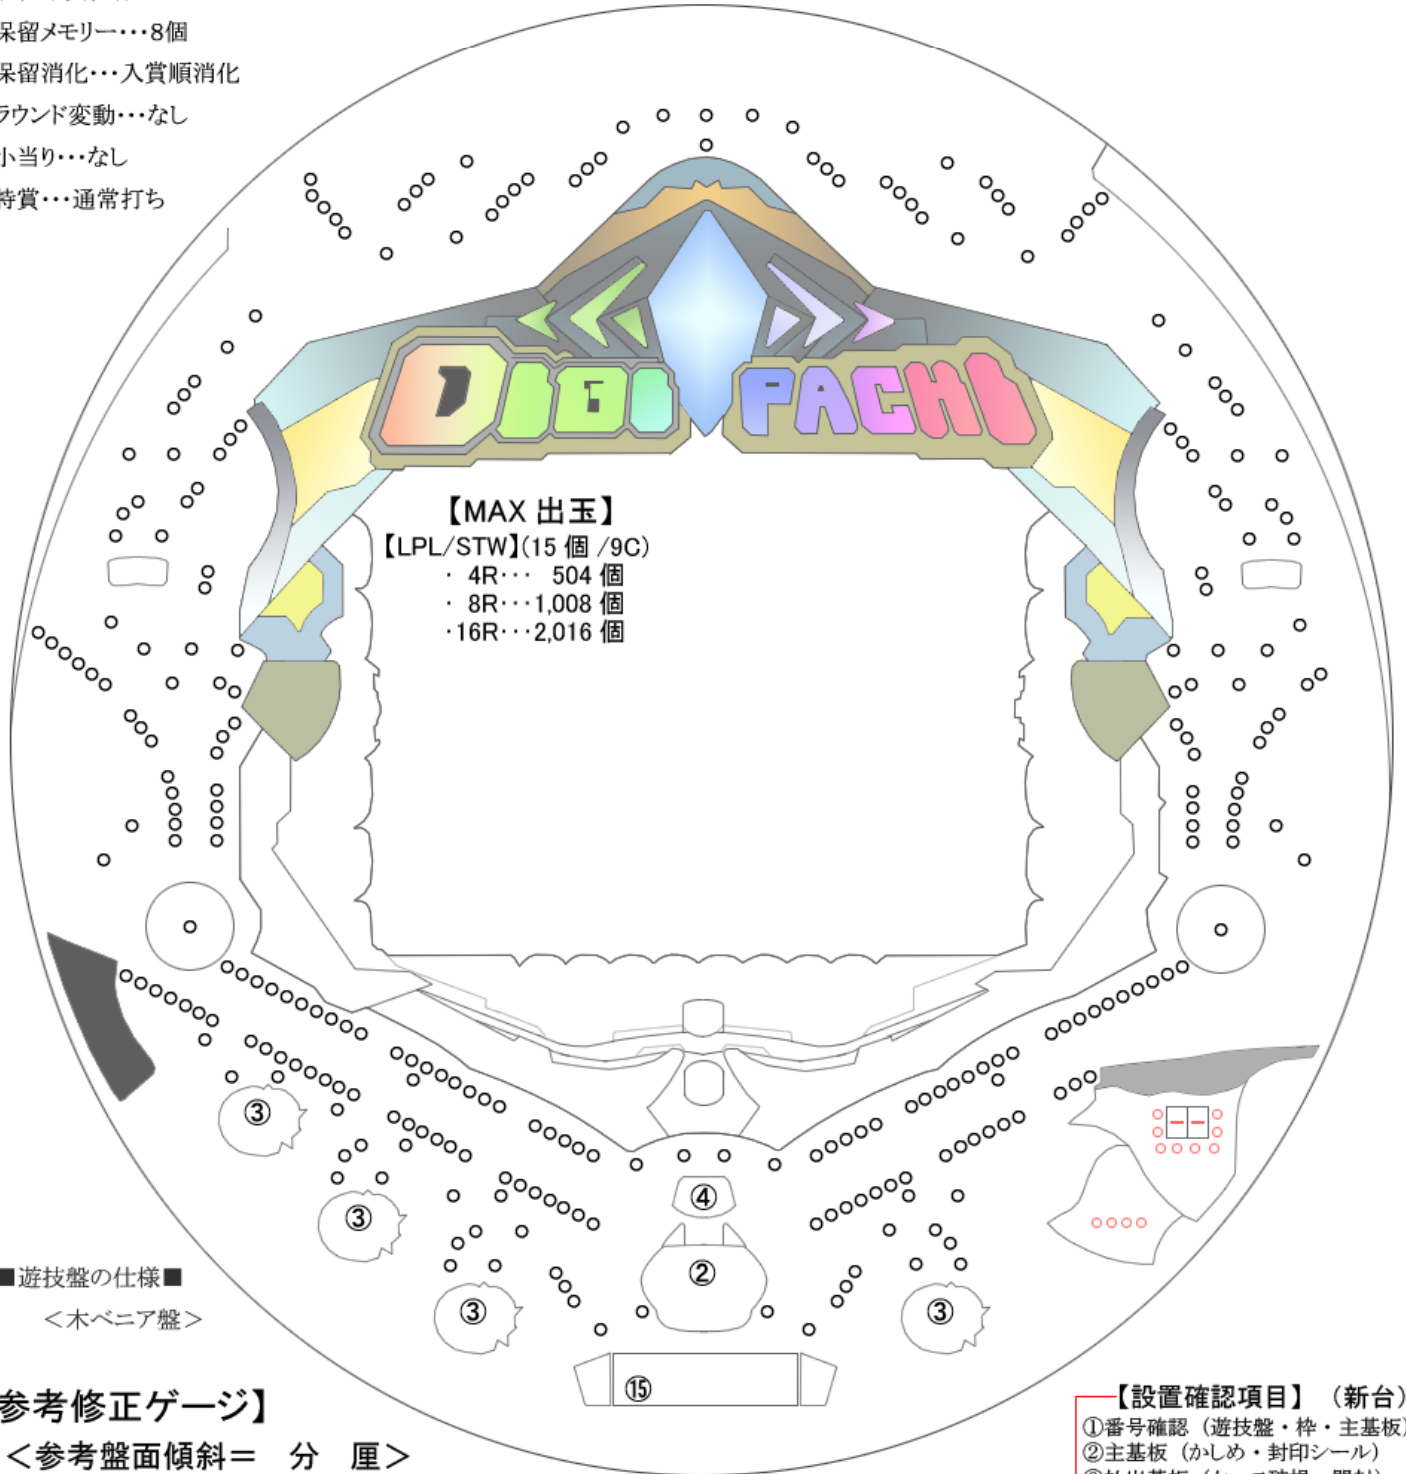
保留メモリー・・・8個
保留消化・・・入賞順消化
ラウンド変動・・・なし
小当り・・・なし
特賞・・・通常打ち

D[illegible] PACHI

【MAX 出玉】
【LPL/STW】(15 個 /9C)
・ 4R・・・ 504 個
・ 8R・・・1,008 個
・16R・・・2,016 個

③
③
③
③
④
②
⑮

■遊技盤の仕様■
＜木ベニア盤＞

参考修正ゲージ】
＜参考盤面傾斜＝ 分 厘＞

【設置確認項目】（新台）
①番号確認（遊技盤・枠・主基板）
②主基板（かしめ・封印シール）
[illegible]